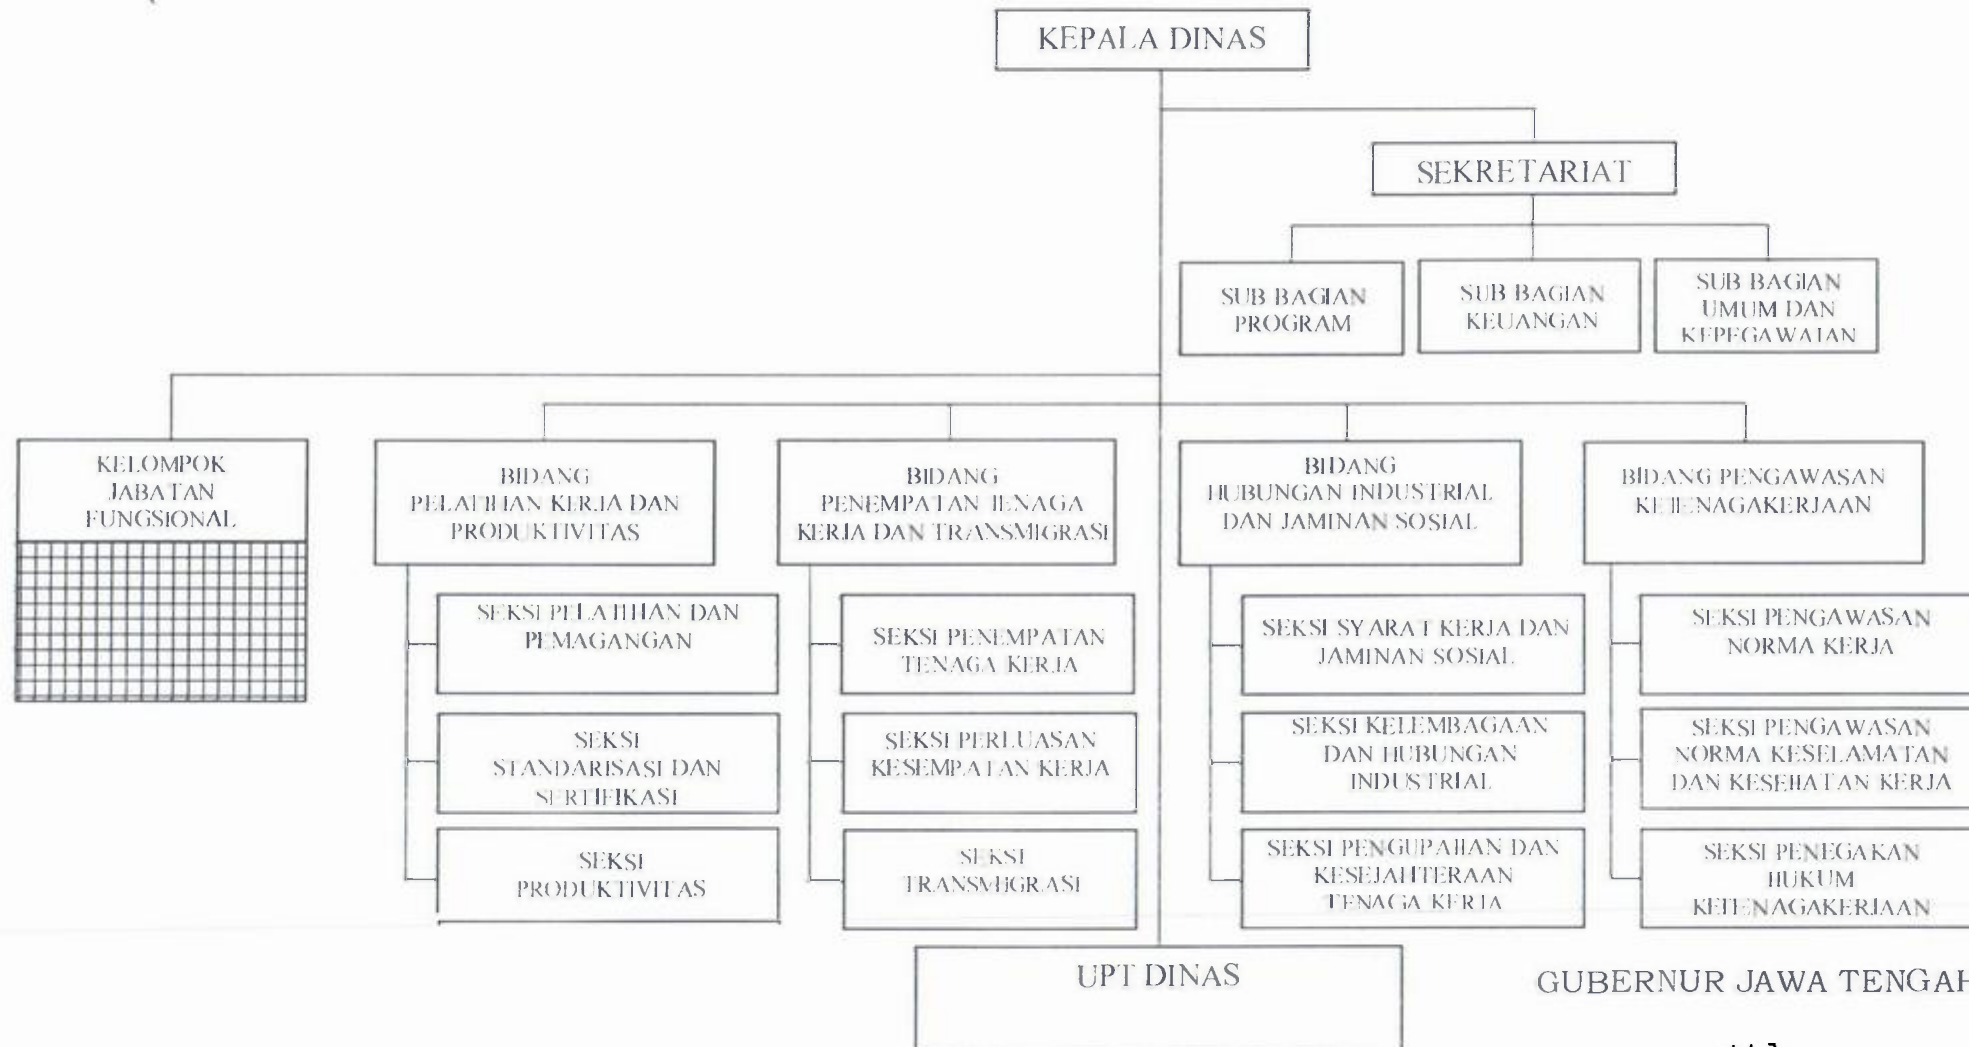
KEPALA DINAS

SEKRETARIAT

SUB BAGIAN PROGRAM

SUB BAGIAN KEUANGAN

SUB BAGIAN UMUM DAN KEPEGAWAIAN

KELOMPOK JABATAN FUNGSIONAL

BIDANG PELATIHAN KERJA DAN PRODUKTIVITAS

SEKSI PELATIHAN DAN PEMAGANGAN

SEKSI STANDARISASI DAN SERTIFIKASI

SEKSI PRODUKTIVITAS

BIDANG PENEMPATAN TENAGA KERJA DAN TRANSMIGRASI

SEKSI PENEMPATAN TENAGA KERJA

SEKSI PERLUASAN KESEMPATAN KERJA

SEKSI TRANSMIGRASI

BIDANG HUBUNGAN INDUSTRIAL DAN JAMINAN SOSIAL

SEKSI SYARAT KERJA DAN JAMINAN SOSIAL

SEKSI KELEMBAGAAN DAN HUBUNGAN INDUSTRIAL

SEKSI PENGUPAHAN DAN KESEJAHTERAAN TENAGA KERJA

BIDANG PENGAWASAN KETENAGAKERJAAN

SEKSI PENGAWASAN NORMA KERJA

SEKSI PENGAWASAN NORMA KESELAMATAN DAN KESEHATAN KERJA

SEKSI PENEGAKAN HUKUM KETENAGAKERJAAN

UPT DINAS

GUBERNUR JAWA TENGA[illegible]